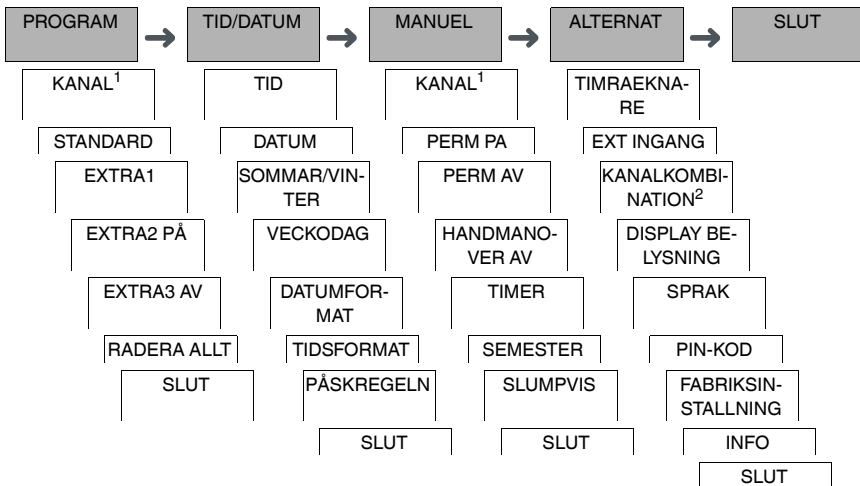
PROGRAM → TID/DATUM → MANUEL → ALTERNAT → SLUT

KANAL$^{1}$
STANDARD
EXTRA1
EXTRA2 PÅ
EXTRA3 AV
RADERA ALLT
SLUT

TID
DATUM
SOMMAR/VINTER
VECKODAG
DATUMFORMAT
TIDSFORMAT
PÅSKREGELN
SLUT

KANAL$^{1}$
PERM PA
PERM AV
HANDMANOVER AV
TIMER
SEMESTER
SLUMPVIS
SLUT

TIMRAEKNARE
EXT INGANG
KANALKOMBINATION$^{2}$
DISPLAY BELYSNING
SPRAK
PIN-KOD
FABRIKSINSTALLNING
INFO
SLUT